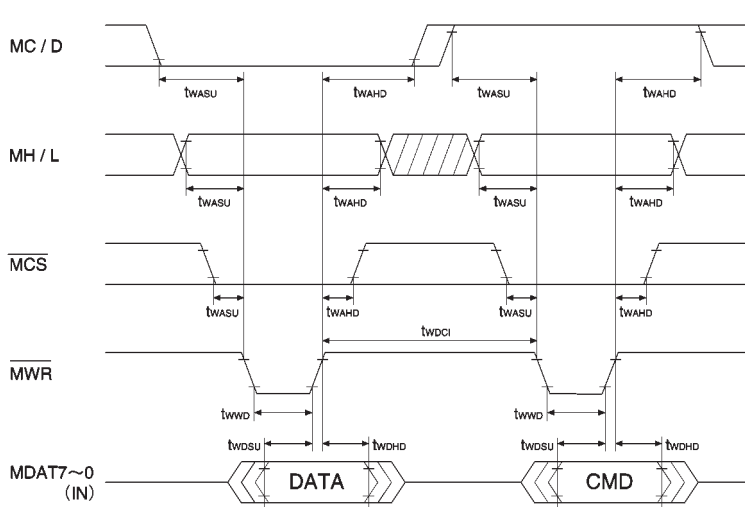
MC / D

tWASU

tWAHD

tWASU

tWAHD

MH / L

tWASU

tWAHD

tWASU

tWAHD

$\overline{MCS}$

tWASU

tWAHD

tWASU

tWAHD

tWDCI

$\overline{MWR}$

tWWD

tWWD

tWDSU

tWDHD

tWDSU

tWDHD

MDAT7~0 (IN)

DATA

CMD